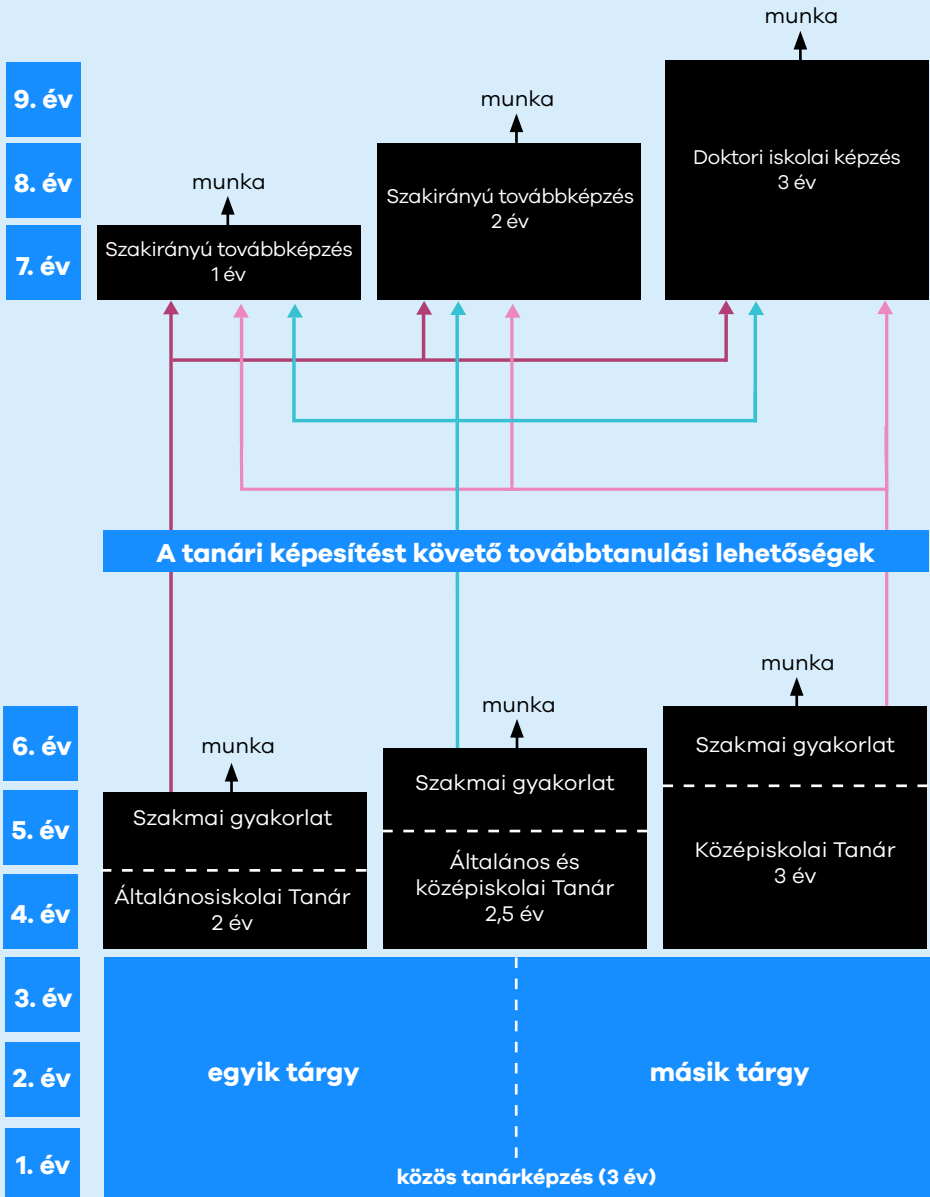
munka

9. év

munka

8. év

Doktori iskolai képzés
3 év

Szakirányú továbbképzés
2 év

munka

7. év

Szakirányú továbbképzés
1 év

A tanári képesítést követő továbbtanulási lehetőségek

munka

munka

6. év

munka

Szakmai gyakorlat

Szakmai gyakorlat

5. év

Szakmai gyakorlat

Középiskolai Tanár
3 év

Általános és középiskolai Tanár
2,5 év

4. év

Általánosiskolai Tanár
2 év

3. év

2. év

egyik tárgy

másik tárgy

1. év

közös tanárképzés (3 év)